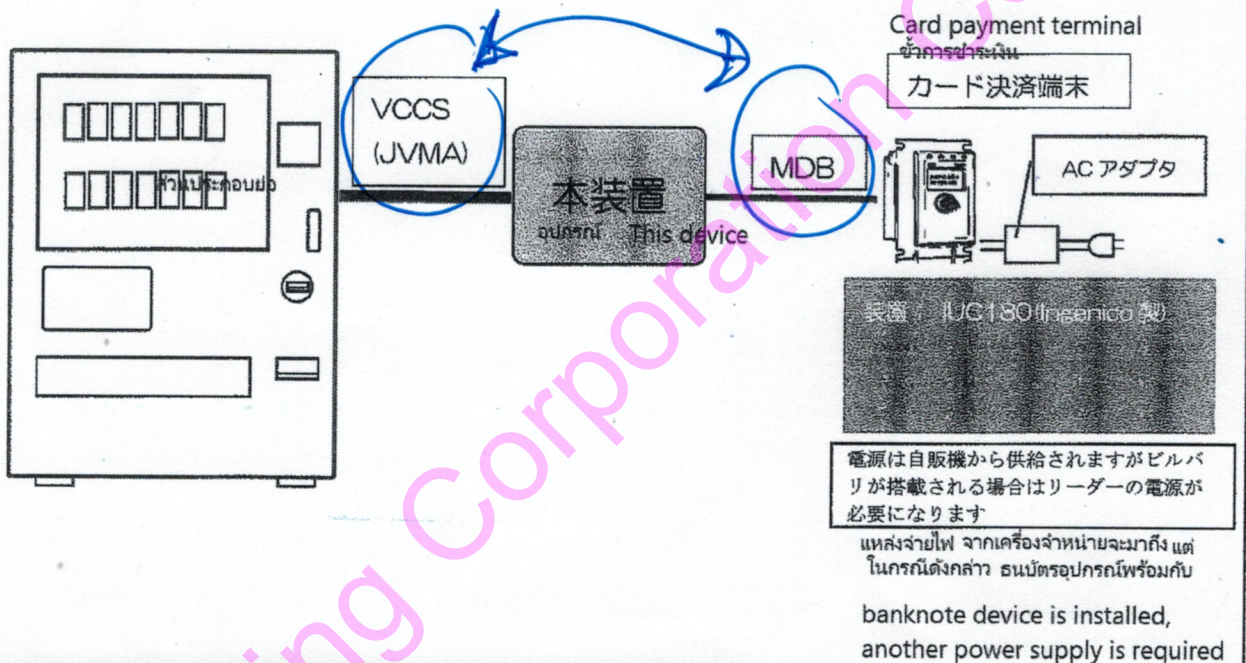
Card payment terminal
ข้าการชำระเงิน
カード決済端末

□□□□□□□
□□□□□□□ หัวแปะประกอบย่อ

VCCS
(JVMA)

本装置
อุปกรณ์ This device

MDB

AC アダプタ

装置：IUC180(Ingenico 製)

電源は自販機から供給されますがビルバリが搭載される場合はリーダーの電源が必要になります

แหล่งจ่ายไฟ จากเครื่องจำหน่ายจะมาถึง แต่ในกรณีดังกล่าว ธนบัตรอุปกรณ์พร้อมกับ

banknote device is installed, another power supply is required

ing Corporation Co